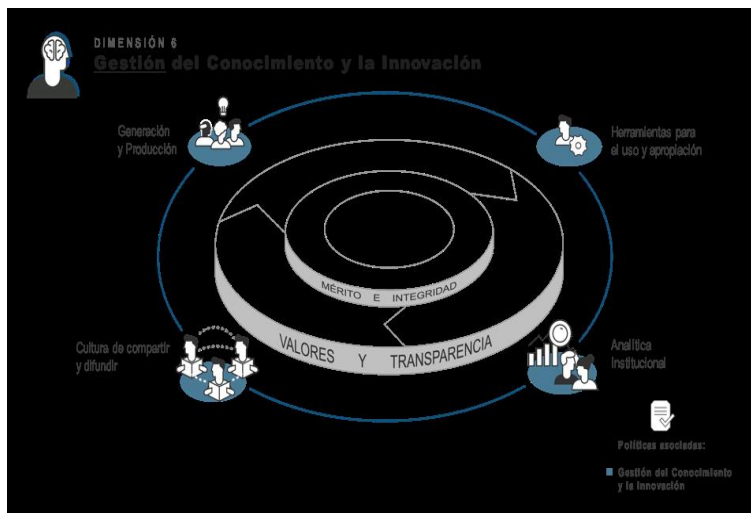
DIMENSIÓN 6
Gestión del Conocimiento y la Innovación

Generación y Producción

Herramientas para el uso y apropiación

MÉRITO E INTEGRIDAD

VALORES Y TRANSPARENCIA

Cultura de compartir y difundir

Analítica Institucional

Políticas asociadas:

Gestión del Conocimiento y la Innovación